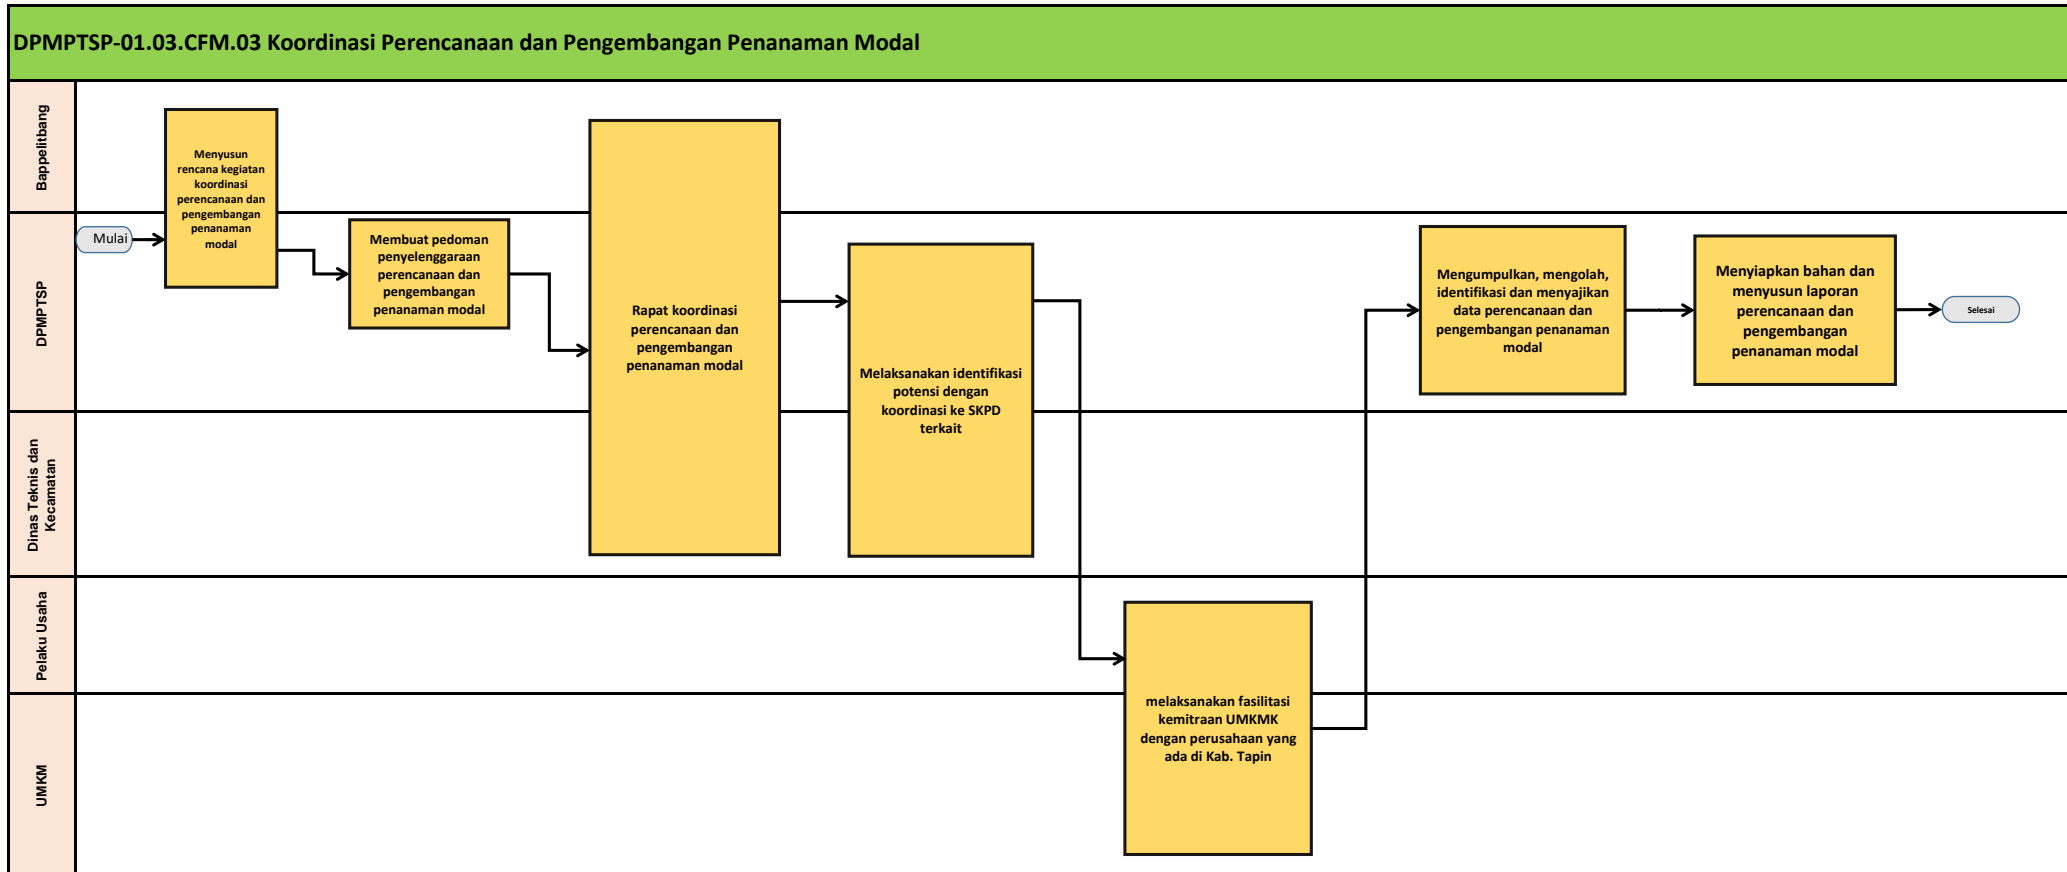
DPMPTSP-01.03.CFM.03 Koordinasi Perencanaan dan Pengembangan Penanaman Modal

Bappelitbang

DPMPTSP

Dinas Teknis dan Kecamatan

Pelaku Usaha

UMKM

Mulai

Menyusun rencana kegiatan koordinasi perencanaan dan pengembangan penanaman modal

Membuat pedoman penyelenggaraan perencanaan dan pengembangan penanaman modal

Rapat koordinasi perencanaan dan pengembangan penanaman modal

Melaksanakan identifikasi potensi dengan koordinasi ke SKPD terkait

melaksanakan fasilitasi kemitraan UMKMK dengan perusahaan yang ada di Kab. Tapin

Mengumpulkan, mengolah, identifikasi dan menyajikan data perencanaan dan pengembangan penanaman modal

Menyiapkan bahan dan menyusun laporan perencanaan dan pengembangan penanaman modal

Selesai